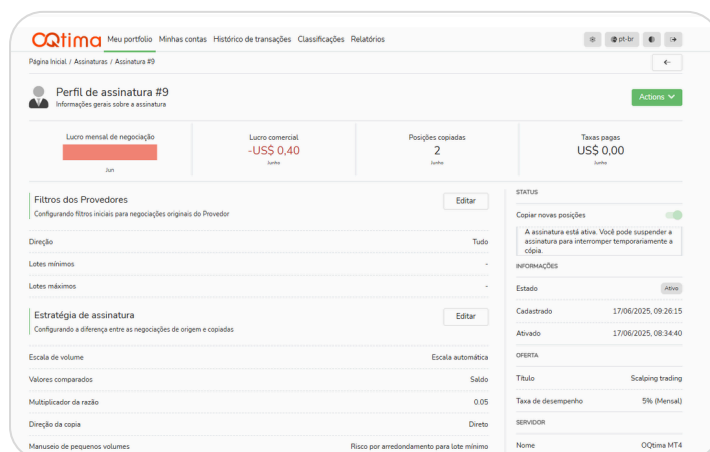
OQtima Meu portfolio Minhas contas Histórico de transações Classificações Relatórios

pt-br

Página Inicial / Assinaturas / Assinatura #9

Perfil de assinatura #9
Informações gerais sobre a assinatura

Actions

Lucro mensal de negociação
Jun

Lucro comercial
-US$ 0,40
Junho

Posições copiadas
2
Junho

Taxas pagas
US$ 0,00
Junho

Filtros dos Provedores
Configurando filtros iniciais para negociações originais do Provedor

Editar

Direção | Tudo
Lotes mínimos | -
Lotes máximos | -

Estratégia de assinatura
Configurando a diferença entre as negociações de origem e copiadas

Editar

Escala de volume | Escala automática
Valores comparados | Saldo
Multiplicador da razão | 0.05
Direção da copia | Direto
Manuseio de pequenos volumes | Risco por arredondamento para lote mínimo

STATUS
Copiar novas posições
A assinatura está ativa. Você pode suspender a assinatura para interromper temporariamente a cópia.

INFORMAÇÕES
Estado | Ativo
Cadastrado | 17/06/2025, 09:26:15
Ativado | 17/06/2025, 08:34:40

OFERTA
Título | Scalping trading
Taxa de desempenho | 5% (Mensal)

SERVIDOR
Nome | OQtima MT4